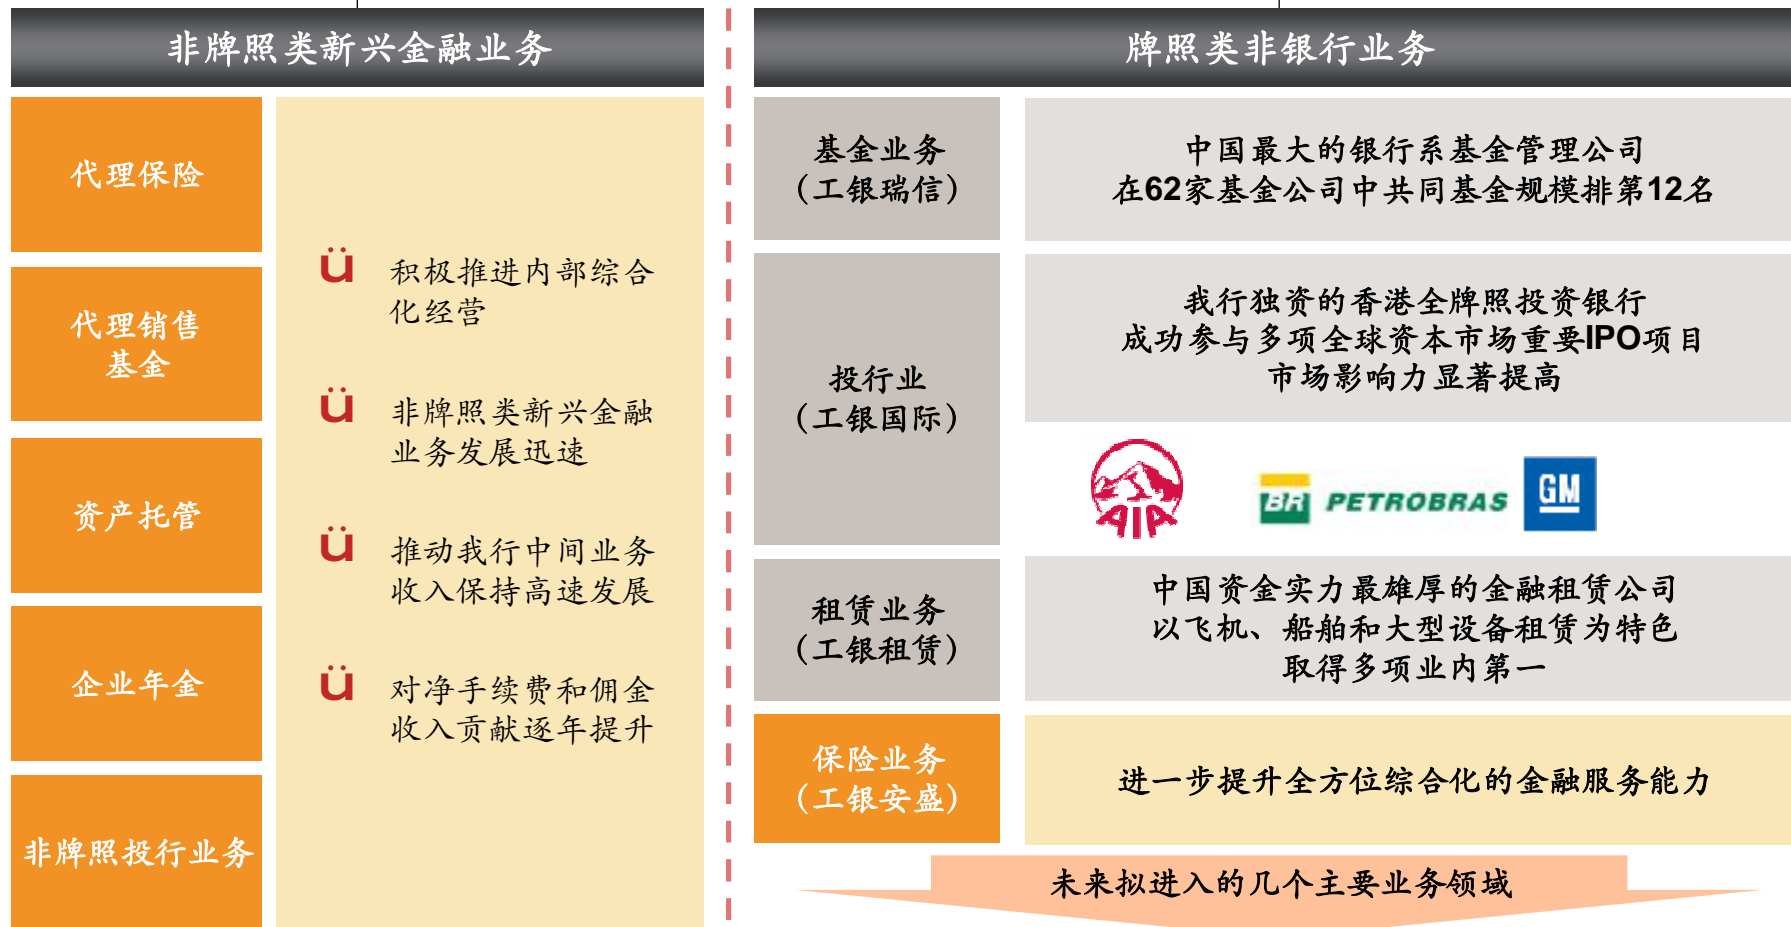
非牌照类新兴金融业务

代理保险

代理销售基金

资产托管

企业年金

非牌照投行业务

ü 积极推进内部综合化经营

ü 非牌照类新兴金融业务发展迅速

ü 推动我行中间业务收入保持高速发展

ü 对净手续费和佣金收入贡献逐年提升

牌照类非银行业务

基金业务（工银瑞信）

中国最大的银行系基金管理公司
在62家基金公司中共同基金规模排第12名

投行业（工银国际）

我行独资的香港全牌照投资银行
成功参与多项全球资本市场重要IPO项目
市场影响力显著提高

AIA BR PETROBRAS GM

租赁业务（工银租赁）

中国资金实力最雄厚的金融租赁公司
以飞机、船舶和大型设备租赁为特色
取得多项业内第一

保险业务（工银安盛）

进一步提升全方位综合化的金融服务能力

未来拟进入的几个主要业务领域